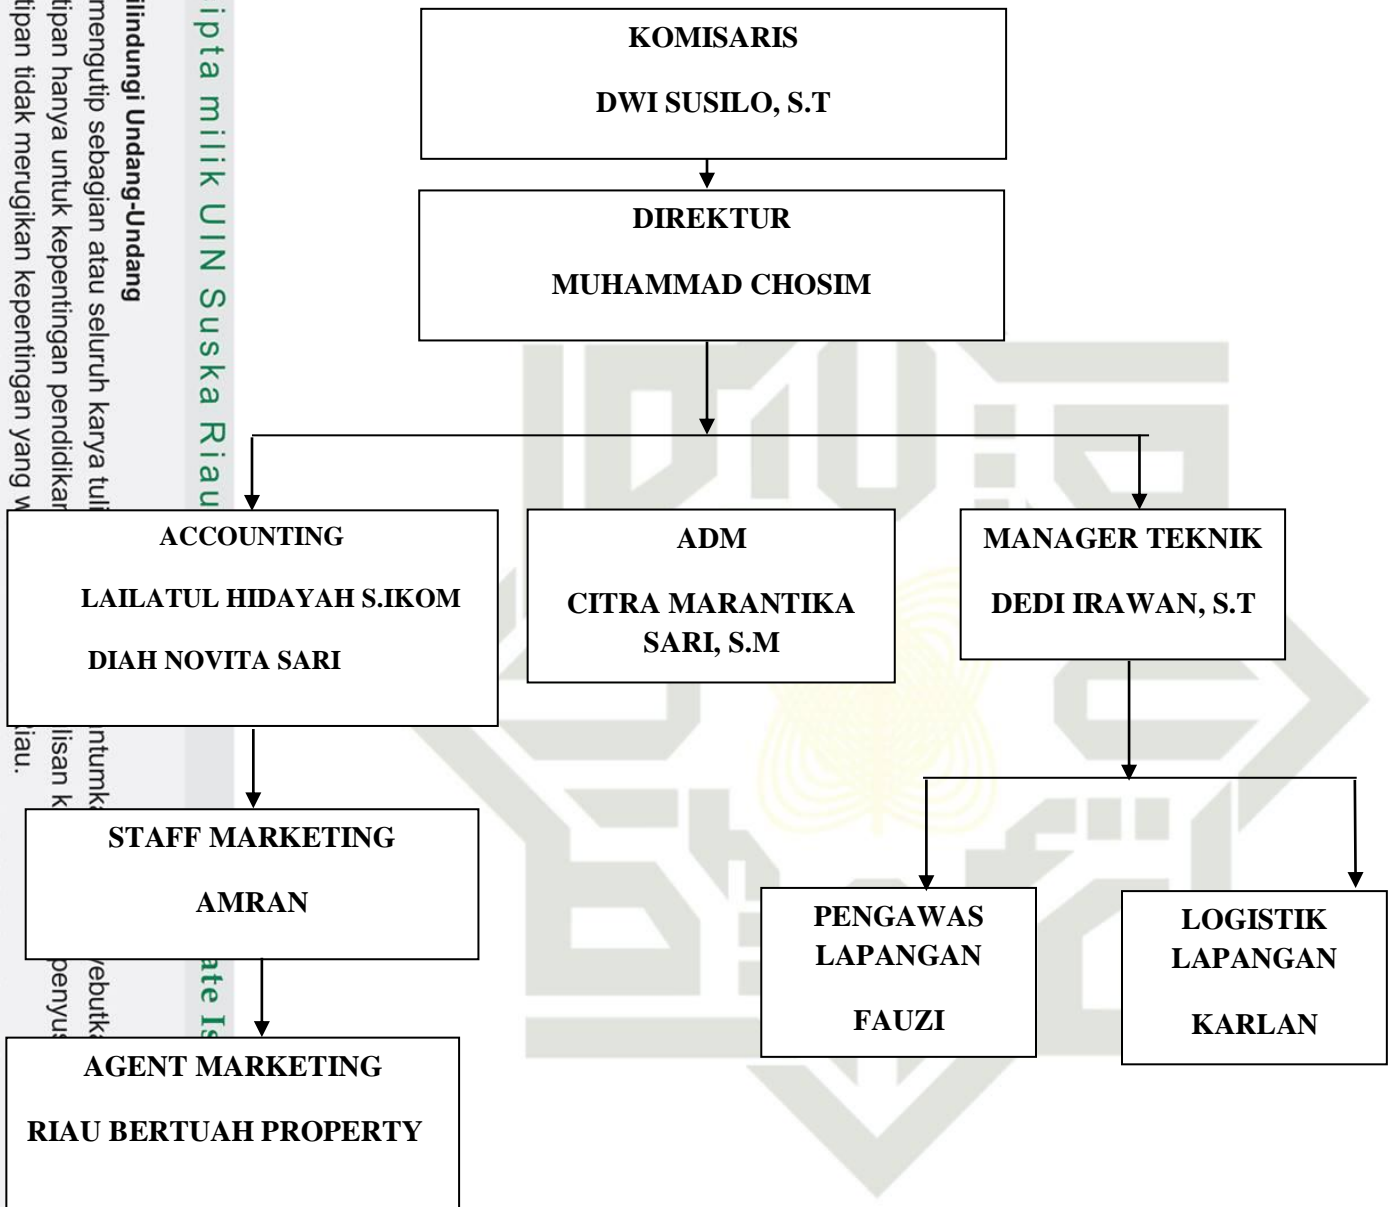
ipta milik UIN Suska Riau

ilindungi Undang-Undang
mengutip sebagian atau seluruh karya tuli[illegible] ntumk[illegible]
tipan hanya untuk kepentingan pendidikar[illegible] lisan k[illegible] penyus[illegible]
tipan tidak merugikan kepentingan yang w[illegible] iau.

ate Is

KOMISARIS
DWI SUSILO, S.T

DIREKTUR
MUHAMMAD CHOSIM

ACCOUNTING
LAILATUL HIDAYAH S.IKOM
DIAH NOVITA SARI

ADM
CITRA MARANTIKA SARI, S.M

MANAGER TEKNIK
DEDI IRAWAN, S.T

STAFF MARKETING
AMRAN

AGENT MARKETING
RIAU BERTUAH PROPERTY

PENGAWAS LAPANGAN
FAUZI

LOGISTIK LAPANGAN
KARLAN